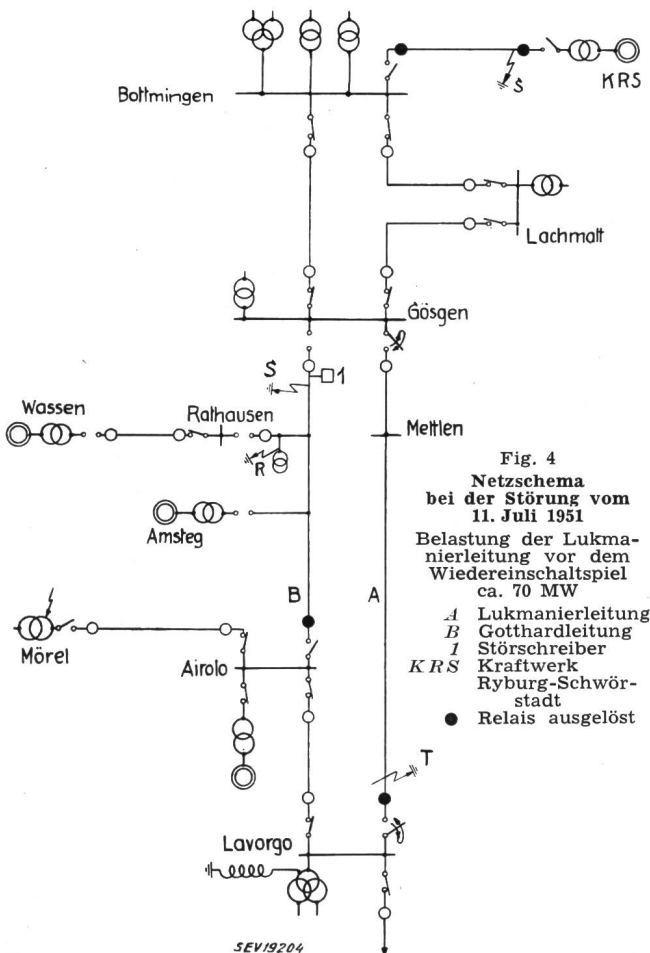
Bottmingen

S

KRS

Lachmatt

Gösgen

S

1

Wassen

Rathausen

R

Mettlen

Amsteg

B

A

Mörel

Airolo

T

Lavorgo

SEV19204

Fig. 4
Netzschema bei der Störung vom 11. Juli 1951

Belastung der Lukmanierleitung vor dem Wiedereinschaltspiel ca. 70 MW

$A$ Lukmanierleitung
$B$ Gotthardleitung
$1$ Störschreiber
$KRS$ Kraftwerk Ryburg-Schwörstadt
● Relais ausgelöst